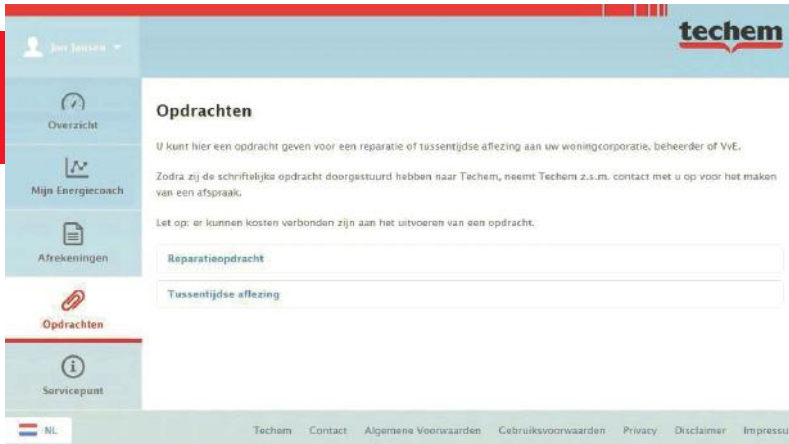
Jan Jansen

techem

Overzicht

Mijn Energiecoach

Afrekeningen

Opdrachten

Servicepunt

Opdrachten

U kunt hier een opdracht geven voor een reparatie of tussentijdse aflezing aan uw woningcorporatie, beheerder of VvE.

Zodra zij de schriftelijke opdracht doorgestuurd hebben naar Techem, neemt Techem z.s.m. contact met u op voor het maken van een afspraak.

Let op: er kunnen kosten verbonden zijn aan het uitvoeren van een opdracht.

Reparatieopdracht

Tussentijdse aflezing

NL

Techem Contact Algemene Voorwaarden Gebruiksvoorwaarden Privacy Disclaimer Impressu